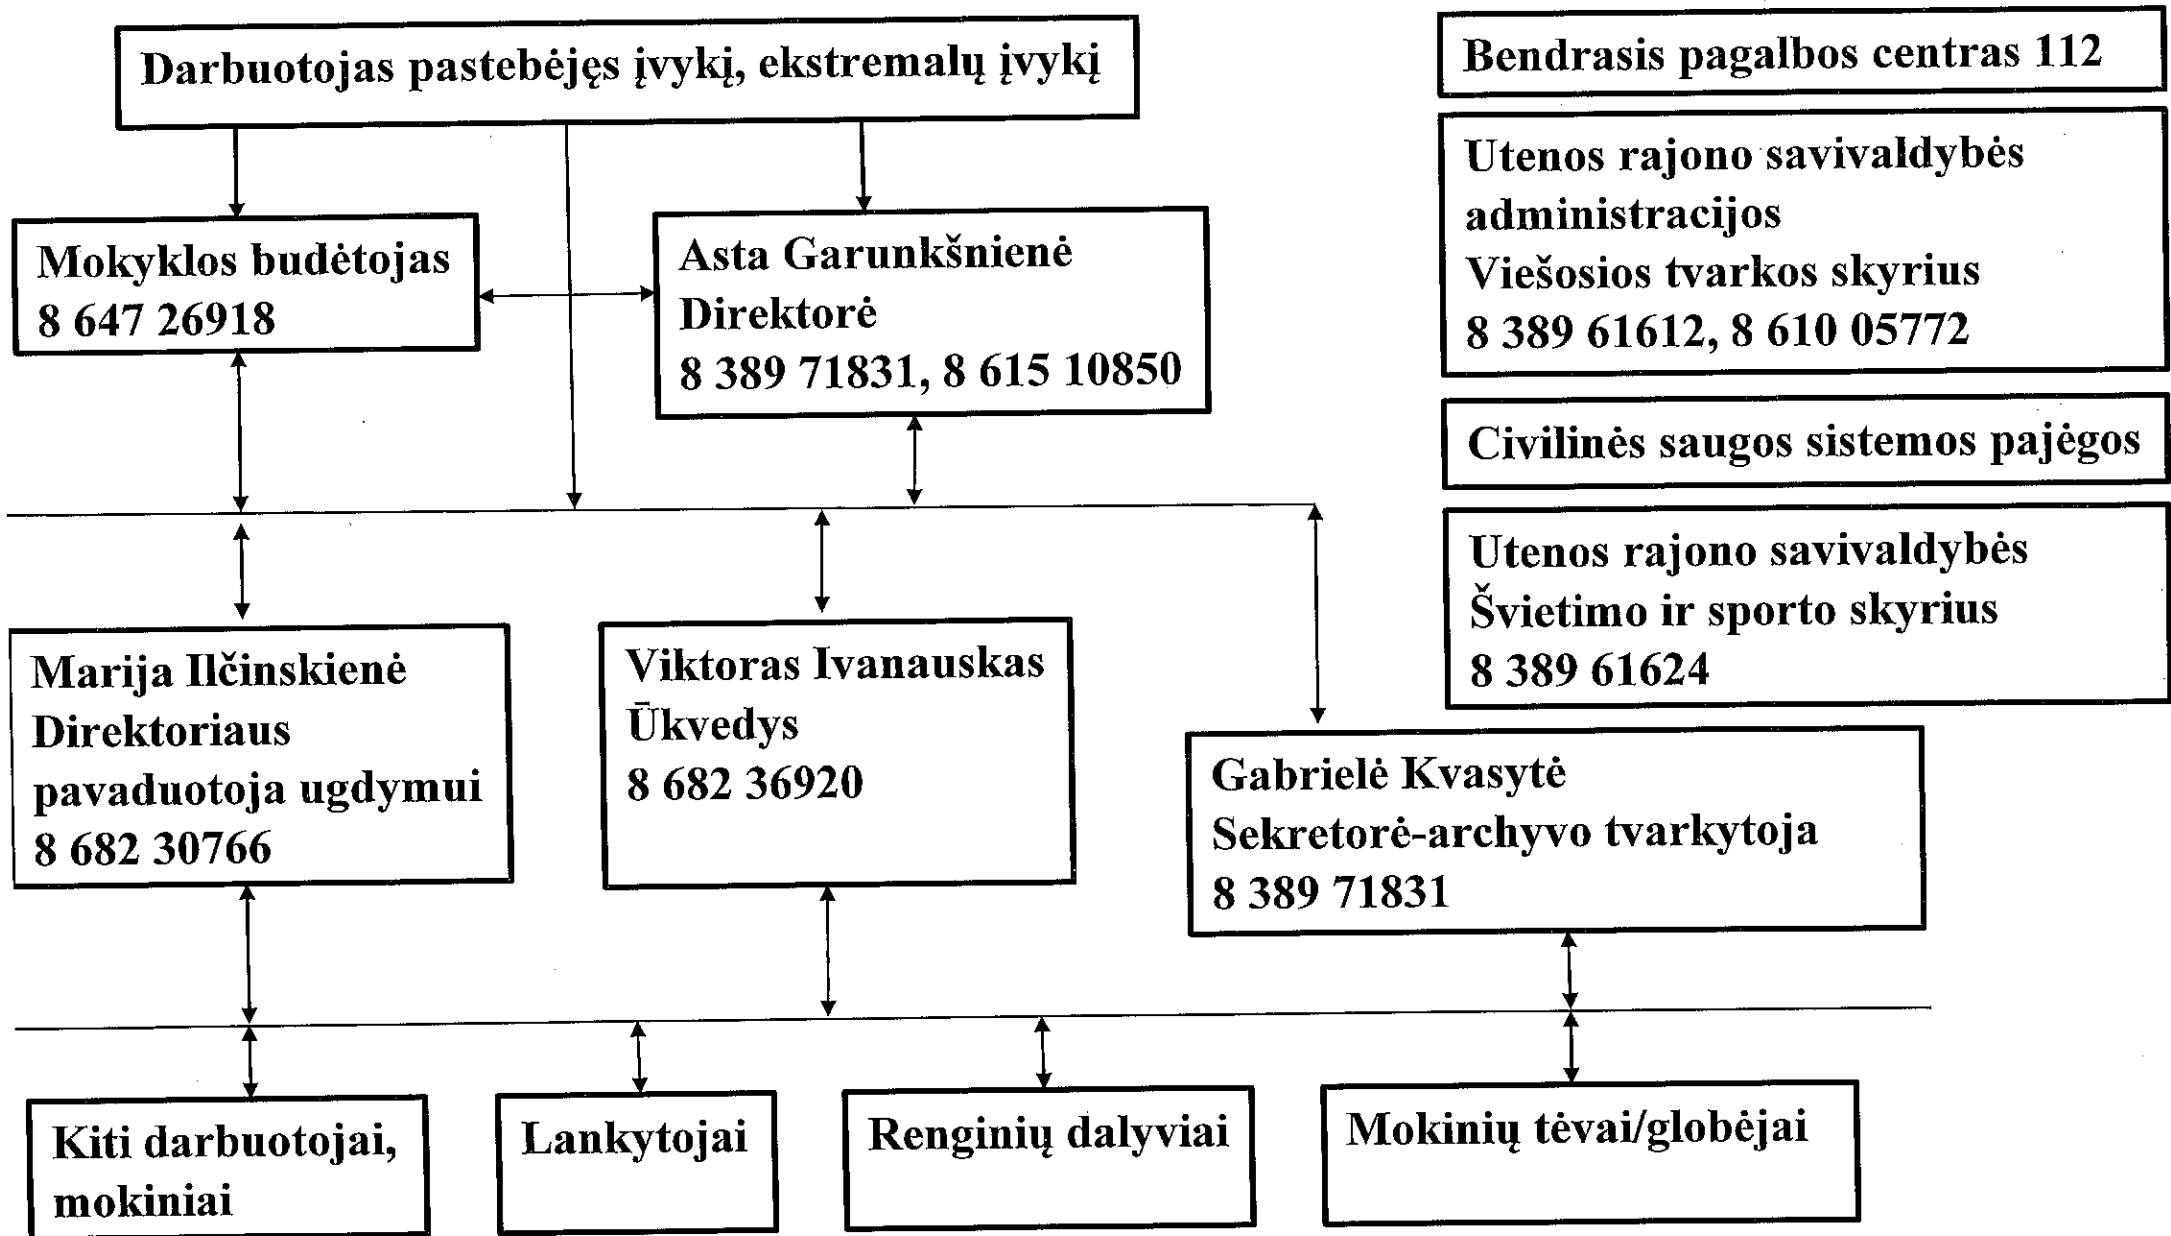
Darbuotojas pastebėjęs įvykį, ekstremalų įvykį

Bendrasis pagalbos centras 112

Utenos rajono savivaldybės administracijos Viešosios tvarkos skyrius 8 389 61612, 8 610 05772

Mokyklos budėtojas 8 647 26918

Asta Garunkšnienė Direktorė 8 389 71831, 8 615 10850

Civilinės saugos sistemos pajėgos

Utenos rajono savivaldybės Švietimo ir sporto skyrius 8 389 61624

Marija Ilčinskienė Direktoriaus pavaduotoja ugdymui 8 682 30766

Viktoras Ivanauskas Ūkvedys 8 682 36920

Gabrielė Kvasytė Sekretorė-archyvo tvarkytoja 8 389 71831

Kiti darbuotojai, mokiniai

Lankytojai

Renginių dalyviai

Mokinių tėvai/globėjai